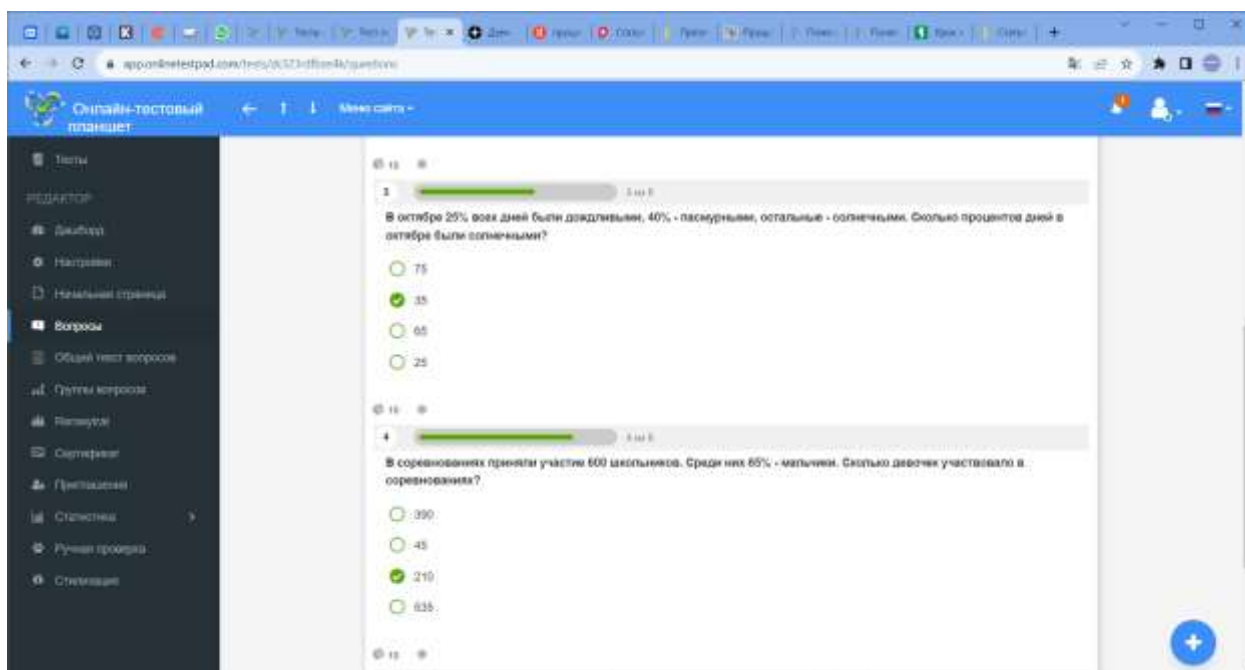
app.onlinetestpad.com/tests/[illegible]/questions

Онлайн-тестовый планшет

Меню сайта

Тесты

РЕДАКТОР

Дашборд

Настройки

Начальная страница

Вопросы

Общий текст вопросов

Группы вопросов

Результат

Сертификат

Приглашения

Статистика

Ручная проверка

Стилизация

3

3 из 5

В октябре 25% всех дней были дождливыми, 40% - пасмурными, остальные - солнечными. Сколько процентов дней в октябре были солнечными?

75

35

65

25

4

4 из 5

В соревнованиях приняли участие 600 школьников. Среди них 65% - мальчики. Сколько девочек участвовало в соревнованиях?

390

45

210

535